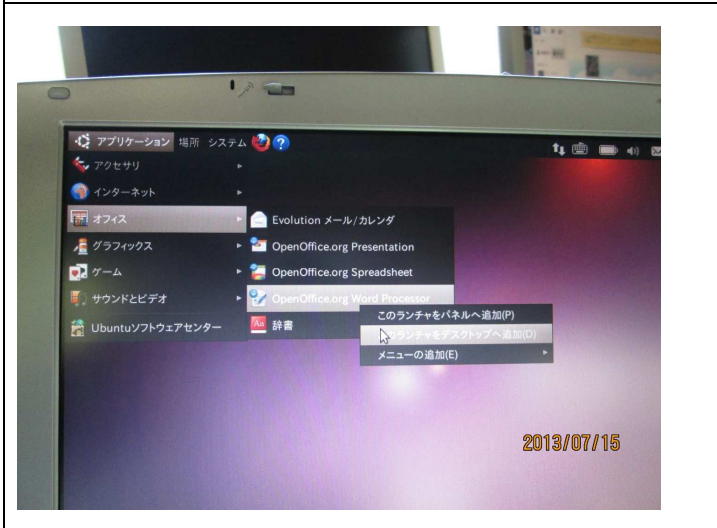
アプリケーション 場所 システム

アクセサリ

インターネット

オフィス

グラフィックス

ゲーム

サウンドとビデオ

Ubuntuソフトウェアセンター

Evolution メール/カレンダ

OpenOffice.org Presentation

OpenOffice.org Spreadsheet

OpenOffice.org Word Processor

辞書

このランチャをパネルへ追加(P)

このランチャをデスクトップへ追加(D)

メニューの追加(E)

2013/07/15